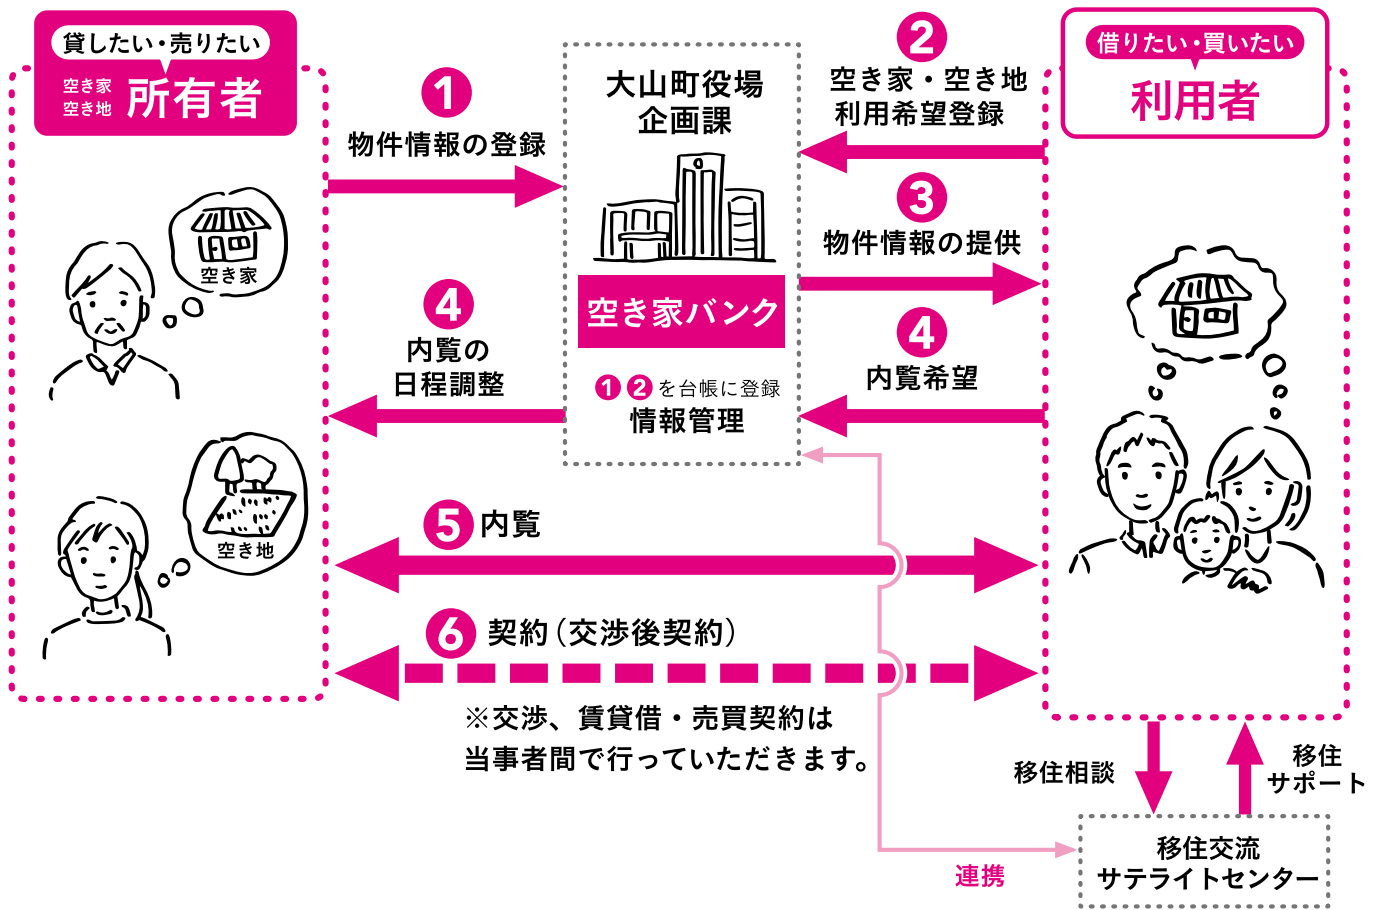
貸したい・売りたい
空き家
空き地
所有者

1
物件情報の登録

大山町役場
企画課

空き家バンク

1 2 を台帳に登録
情報管理

2
空き家・空き地
利用希望登録

借りたい・買いたい
利用者

3
物件情報の提供

4
内覧の
日程調整

4
内覧希望

空き家

空き地

5 内覧

6 契約（交渉後契約）

※交渉、賃貸借・売買契約は
当事者間で行っていただきます。

移住相談

移住
サポート

移住交流
サテライトセンター

連携